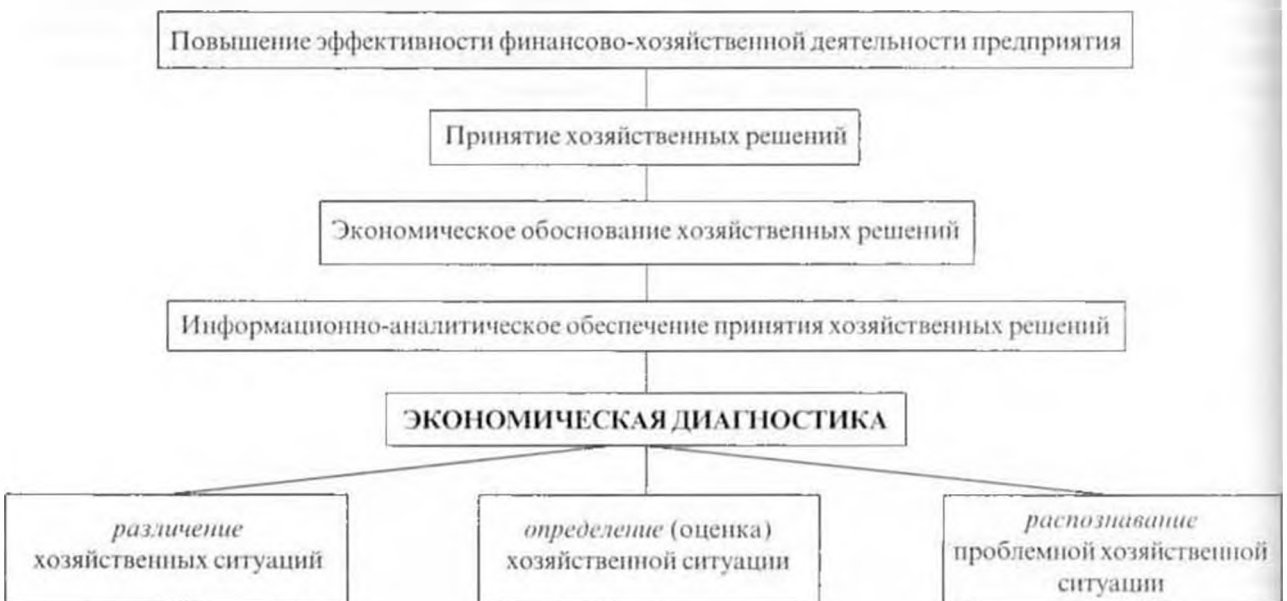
Повышение эффективности финансово-хозяйственной деятельности предприятия

Принятие хозяйственных решений

Экономическое обоснование хозяйственных решений

Информационно-аналитическое обеспечение принятия хозяйственных решений

ЭКОНОМИЧЕСКАЯ ДИАГНОСТИКА

различение хозяйственных ситуаций

определение (оценка) хозяйственной ситуации

распознавание проблемной хозяйственной ситуации